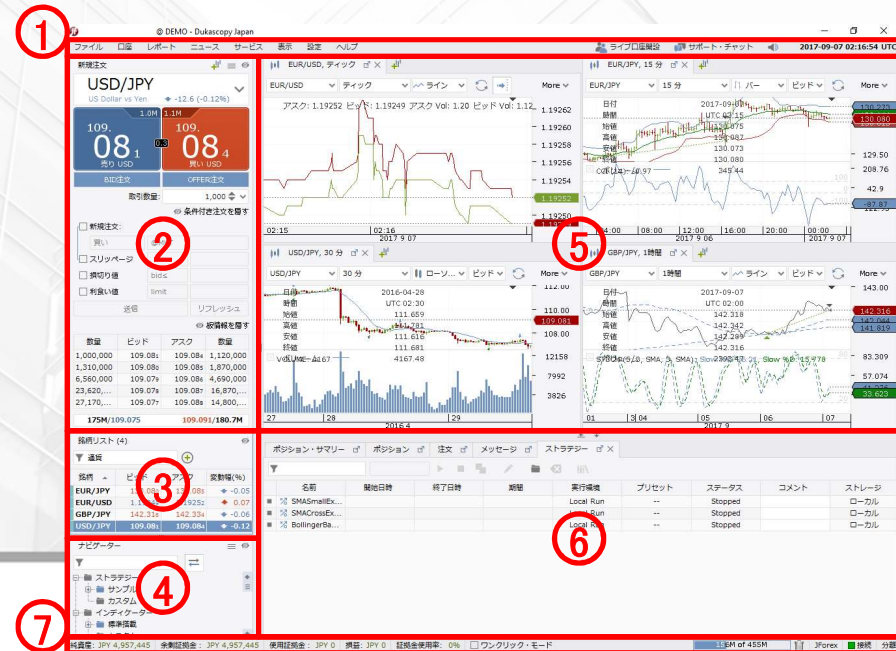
①
@ DEMO - Dukascopy Japan
ファイル 口座 レポート ニュース サービス 表示 設定 ヘルプ
ライブ口座開設 サポート・チャット 2017-09-07 02:16:54 UTC

新規注文
USD/JPY
US Dollar vs Yen -12.6 (-0.12%)
1.0M 1.1M
109.08₁ 0.3 109.08₄
売り USD 買い USD
BID注文 OFFER注文
取引数量: 1,000
条件付き注文を隠す
新規注文:
買い
スリッページ
損切り値 bid≤
利食い値 limit
送信 リフレッシュ
板情報を隠す

| 数量 | ビッド | アスク | 数量 |
|---|---|---|---|
| 1,000,000 | 109.08₁ | 109.08₄ | 1,120,000 |
| 1,310,000 | 109.08₀ | 109.08₅ | 1,870,000 |
| 6,560,000 | 109.07₉ | 109.08₆ | 4,690,000 |
| 23,620,... | 109.07₈ | 109.08₇ | 16,890,000 |
| 27,170,... | 109.07₇ | 109.08₈ | 14,800,... |

175M/109.075 109.091/180.7M

②

銘柄リスト (4)
通貨

| 銘柄 | ビッド | アスク | 変動幅(%) |
|---|---|---|---|
| EUR/JPY | 130.08 | 130.08 | -0.05 |
| EUR/USD | 1.19252 | 1.19252 | 0.07 |
| GBP/JPY | 142.31 | 142.33 | -0.06 |
| USD/JPY | 109.08₁ | 109.08₄ | -0.12 |

③

ナビゲーター
ストラテジー
サンプル
カスタム
インディケーター
標準搭載

④

EUR/USD, ティック
EUR/USD ティック ライン More
アスク: 1.19252 ビッド: 1.19249 アスク Vol: 1.20 ビッド Vol: 1.12
1.19262 1.19260 1.19258 1.19256 1.19254 1.19252
02:15 02:16
2017 9 07

EUR/JPY, 15 分
EUR/JPY 15 分 バー ビッド More
日付 2017-09-07
時間 UTC 02:15
始値 130.075
高値 130.087
安値 130.073
終値 130.080
出来高 349.44
CCI(14) -40.97
130.723 130.080 129.50 208.76 42.9 -87.87
04:00 08:00 12:00 16:00 20:00
2017 9 06 2017 9 07

⑤

USD/JPY, 30 分
USD/JPY 30 分 ローソ... ビッド More
日付 2016-04-28
時間 UTC 02:30
始値 111.659
高値 111.781
安値 111.616
終値 111.681
VOLUME 4167.48
112.00 110.00 109.081 108.00 12158 7992 3826
27 28 29
2016 4

GBP/JPY, 1時間
GBP/JPY 1時間 ライン ビッド More
日付 2017-09-07
時間 UTC 02:00
始値 142.318
高値 142.342
安値 142.316
終値 142.316
STOCH(5, 0, SMA, 3, SMA): Slow %K: 23.87, Slow %D: 15.778
143.00 142.316 142.044 141.819 83.309 57.074 33.623
01 04 05 06 07
2017 9

ポジション・サマリー ポジション 注文 メッセージ ストラテジー

| | 名前 | 開始日時 | 終了日時 | 期間 | 実行環境 | プリセット | ステータス | コメント | ストレージ |
|---|---|---|---|---|---|---|---|---|---|
| | SMASmallEx... | | | | Local Run | -- | Stopped | | ローカル |
| | SMACrossEx... | | | | Local Run | -- | Stopped | | ローカル |
| | BollingerBa... | | | | Local Run | -- | Stopped | | ローカル |

⑥

⑦
純資産: JPY 4,957,445 余剰証拠金: JPY 4,957,445 使用証拠金: JPY 0 損益: JPY 0 証拠金使用率: 0% ワンクリック・モード 1 EM of 455M JForex 接続 分